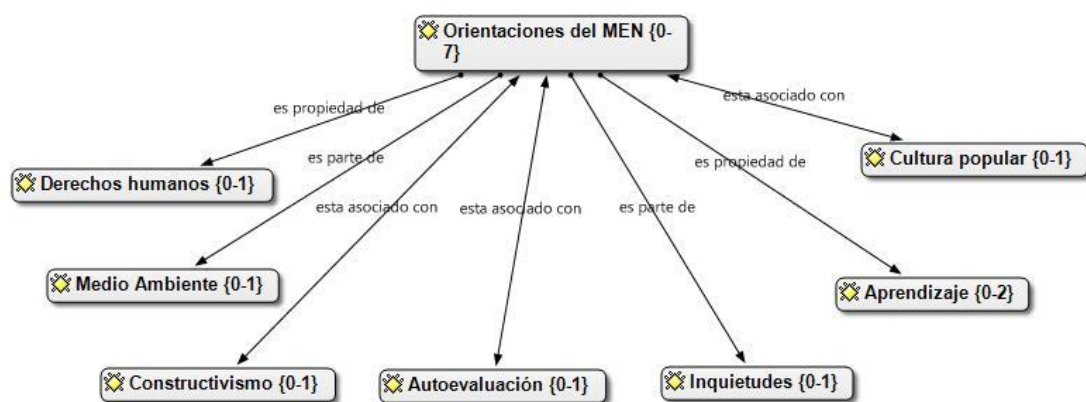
Orientaciones del MEN {0-7}

es propiedad de

esta asociado con

Derechos humanos {0-1}

es parte de

es propiedad de

Cultura popular {0-1}

esta asociado con

esta asociado con

es parte de

Medio Ambiente {0-1}

Aprendizaje {0-2}

Constructivismo {0-1}

Autoevaluación {0-1}

Inquietudes {0-1}